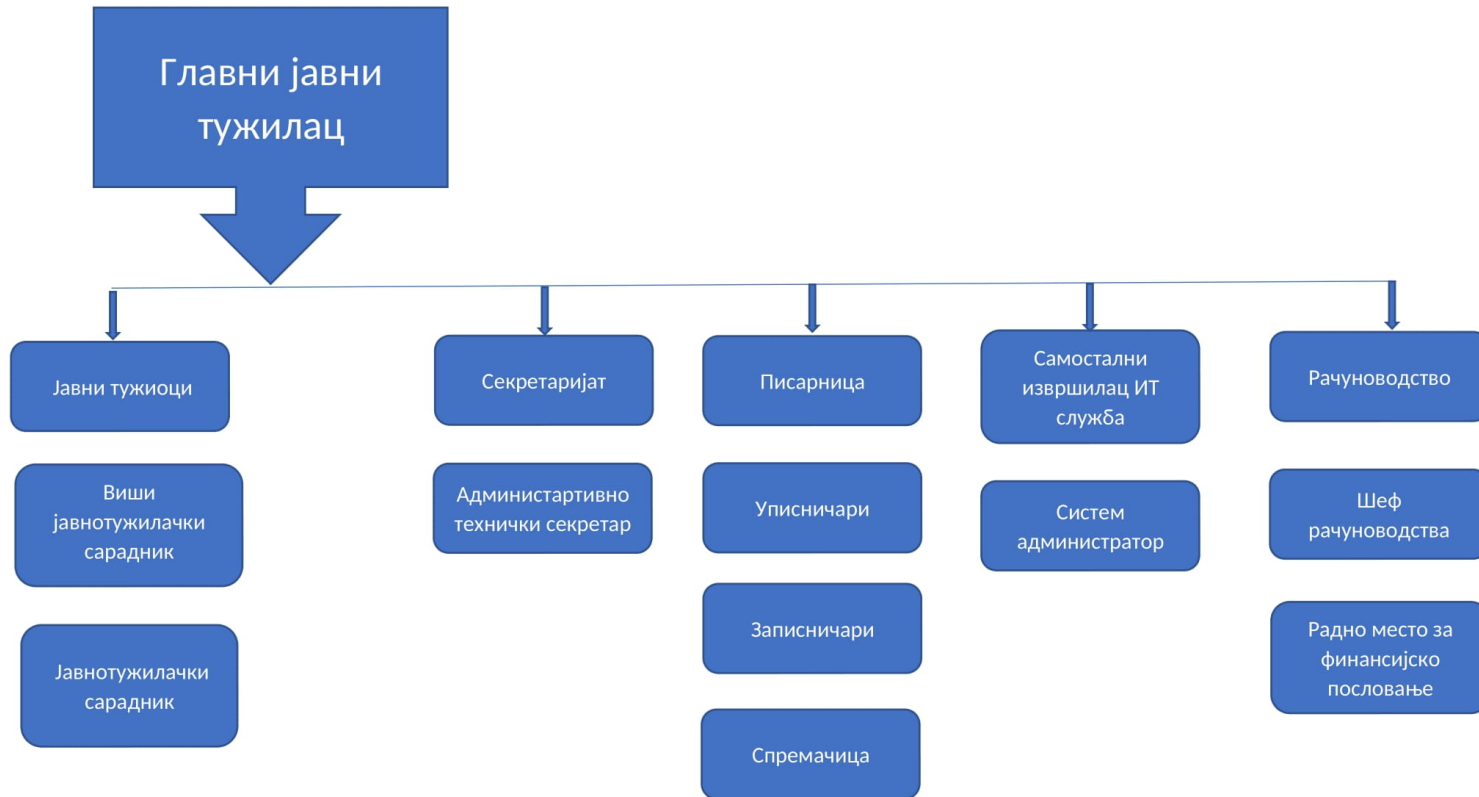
Главни јавни тужилац

Јавни тужиоци

Виши јавнотужилачки сарадник

Јавнотужилачки сарадник

Секретаријат

Администартивно технички секретар

Писарница

Уписничари

Записничари

Спремачица

Самостални извршилац ИТ служба

Систем администратор

Рачуноводство

Шеф рачуноводства

Радно место за финансијско пословање